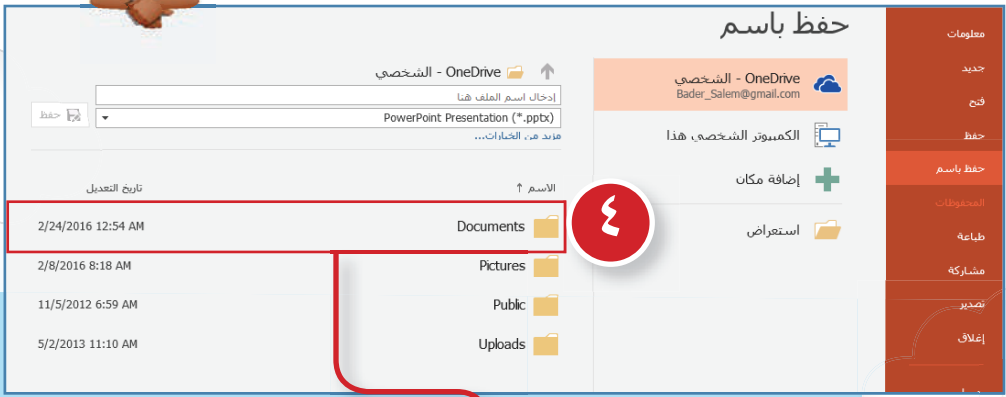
معلومات
جديد
فتح
حفظ
حفظ باسم
المحفوظات
طباعة
مشاركة
تصدير
إغلاق

حفظ باسم

OneDrive - الشخصي
Bader_Salem@gmail.com

الكمبيوتر الشخصي هذا

إضافة مكان

استعراض

OneDrive - الشخصي

إدخال اسم الملف هنا

PowerPoint Presentation (*.pptx)

مزيد من الخيارات...

حفظ

الاسم ↑
تاريخ التعديل

٤

| | |
|---|---|
| Documents | 2/24/2016 12:54 AM |
| Pictures | 2/8/2016 8:18 AM |
| Public | 11/5/2012 6:59 AM |
| Uploads | 5/2/2013 11:10 AM |